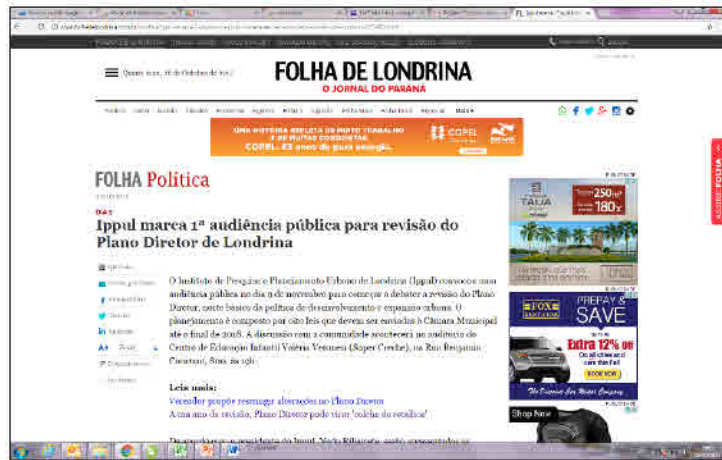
FOLHA DE LONDRINA
O JORNAL DO PARANÁ

Quarta-feira, 18 de Outubro de 2017

UMA HISTÓRIA REPLETA DE MUITO TRABALHO E DE MUITAS CONQUISTAS
COPEL: 63 anos de pura energia.

FOLHA Política

Ippul marca 1ª audiência pública para revisão do Plano Diretor de Londrina

O Instituto de Pesquisa e Planejamento Urbano de Londrina (Ippul) convocou uma audiência pública no dia 9 de novembro para começar a debater a revisão do Plano Diretor, norte básico da política de desenvolvimento e expansão urbana. O planejamento é composto por oito leis que devem ser enviadas à Câmara Municipal até o final de 2018. A discussão com a comunidade acontecerá no auditório do Centro de Educação Infantil Valéria Veronesi (Super Creche), na Rua Benjamin Constant, 800, às 19h.

Leia mais:
Vereador propõe resmungar alterações no Plano Diretor
A um ano da revisão, Plano Diretor pode virar 'colcha de retalhos'

250
180
PREPAY & SAVE
Extra 12% off
BOOK NOW
Shop Now
ASSINE FOLHA